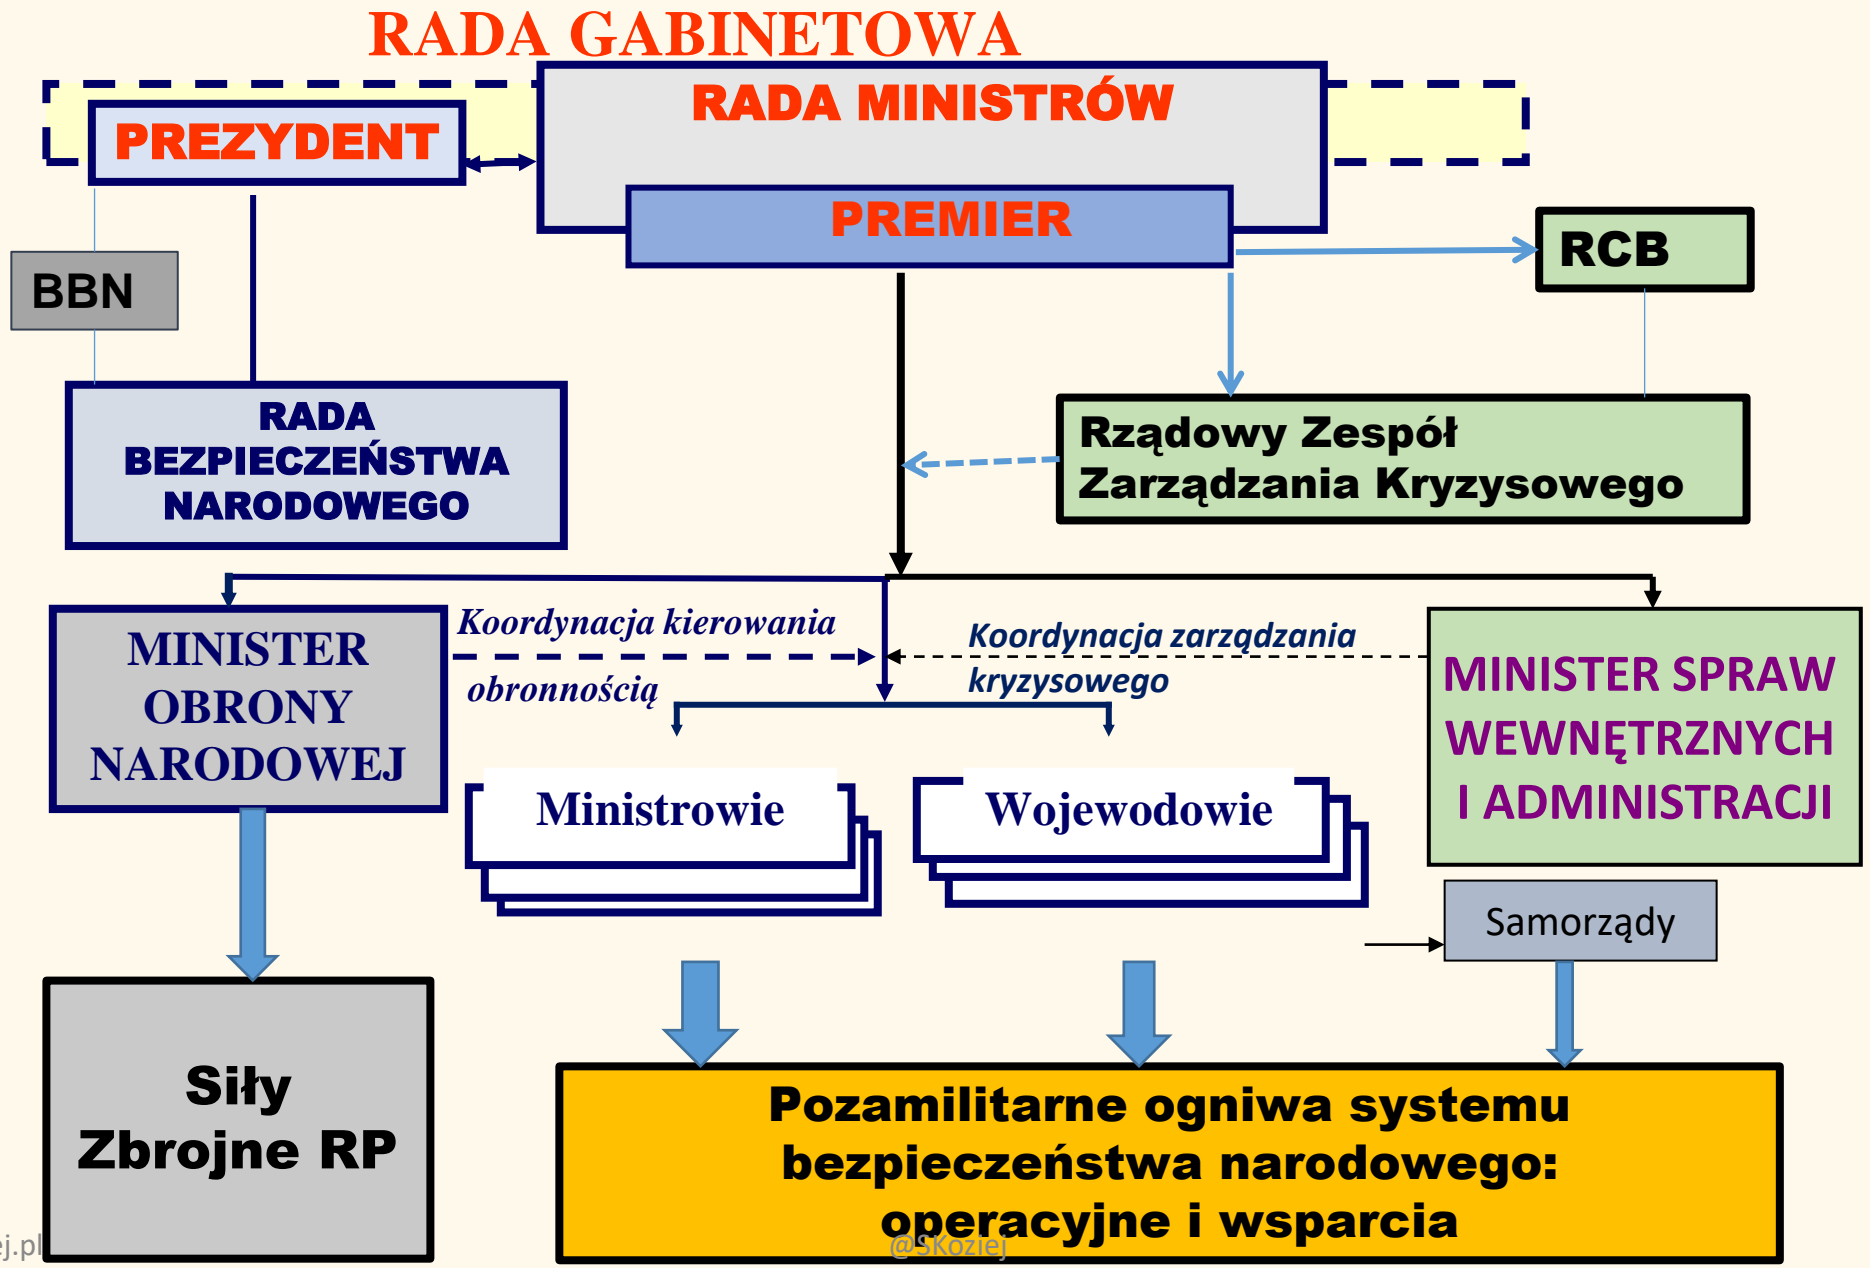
RADA GABINETOWA

PREZYDENT

RADA MINISTRÓW

PREMIER

RCB

BBN

RADA BEZPIECZEŃSTWA NARODOWEGO

Rządowy Zespół Zarządzania Kryzysowego

MINISTER OBRONY NARODOWEJ

Koordynacja kierowania obronnością

Koordynacja zarządzania kryzysowego

MINISTER SPRAW WEWNĘTRZNYCH I ADMINISTRACJI

Ministrowie

Wojewodowie

Samorządy

Siły Zbrojne RP

Pozamilitarne ogniwa systemu bezpieczeństwa narodowego: operacyjne i wsparcia

@SKoziej

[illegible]j.pl